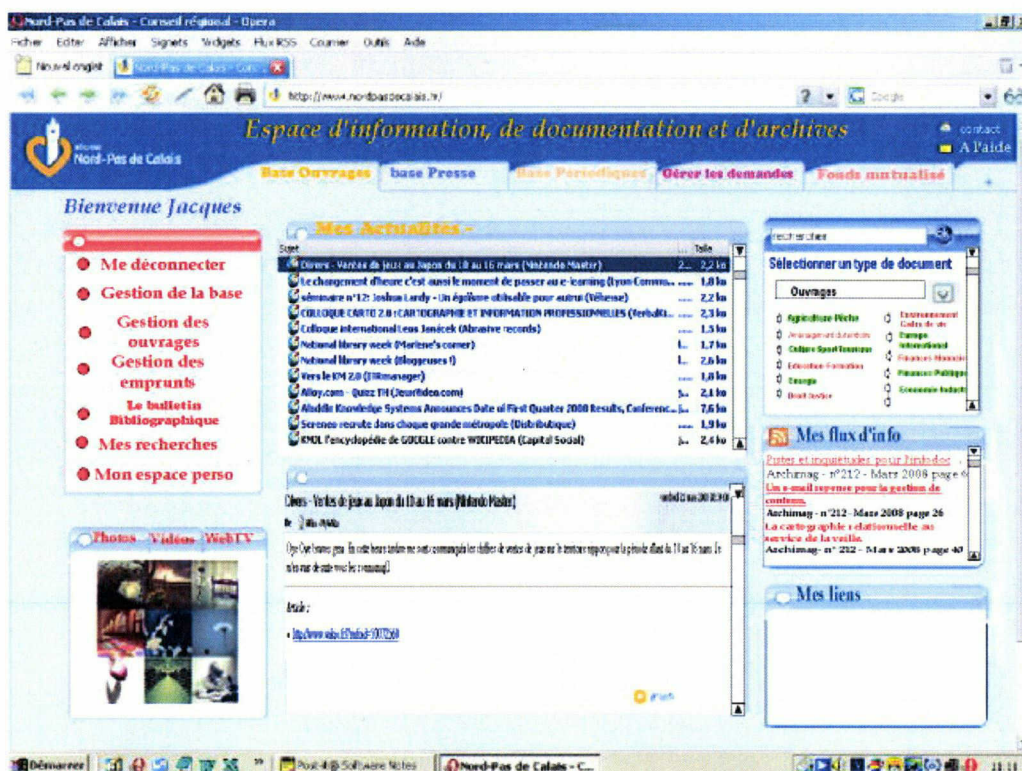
Nord-Pas de Calais - Conseil régional - Opera

Fichier Editer Afficher Signets Widgets Flux RSS Courrier Outils Aide

Nouvel onglet | Nord-Pas de Calais - Cons...

http://www.nordpasdecalais.fr/

Google

Région Nord-Pas de Calais

Espace d'information, de documentation et d'archives

contact
A l'aide

Base Ouvrages | base Presse | Base Periodiques | Gérer les demandes | Fonds mutualisé

Bienvenue Jacques

Me déconnecter
Gestion de la base
Gestion des ouvrages
Gestion des emprunts
Le bulletin Bibliographique
Mes recherches
Mon espace perso

Photos Vidéos WebTV

Mes Actualités -

Sujet | Taille
Divers - Ventes de jeux au Japon du 10 au 16 mars (Nintendo Master) | 2,2 ko
Le changement d'heure c'est aussi le moment de passer au e-learning (Lyon Commu... | 1,8 ko
séminaire n°12: Joshua Landy - Un égoïsme utilisable pour autrui (Tétheise) | 2,2 ko
COLLOQUE CARTO 2.0 : CARTOGRAPHIE ET INFORMATION PROFESSIONNELLES (Verbali... | 2,3 ko
Colloque international Leos Janácek (Abrasive records) | 1,5 ko
National library week (Marlene's corner) | 1,7 ko
National library week (Bloggeuses !) | 2,6 ko
Vers le KM 2.0 (ITRmanager) | 1,8 ko
Alloy.com - Quizz TH (Jeuxvideo.com) | 2,1 ko
Aladdin Knowledge Systems Announces Date of First Quarter 2008 Results, Conferenc... | 7,6 ko
Screneo recrute dans chaque grande métropole (Distributique) | 1,9 ko
KMOL l'encyclopédie de GOOGLE contre WIKIPEDIA (Capital Social) | 2,4 ko

Divers - Ventes de jeux au Japon du 10 au 16 mars (Nintendo Master)

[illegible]

Article :

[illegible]

recherches

Sélectionner un type de document

Ouvrages

Agriculture Pêche
Aménagement du territoire
Culture Sport Tourisme
Education Formation
Energie
Droit Justice
Environnement Cadre de vie
Europe International
Finances Mondiales
Finances Publiques
Economie Industrie

Mes flux d'info

Peurs et inquiétudes pour l'info-doc
Archimag - n°212 - Mars 2008 page
Un e-mail reponse pour la gestion de contenu.
Archimag - n°212 - Mars 2008 page 26
La cartographie relationnelle au service de la veille.
Archimag - n° 212 - Mars 2008 page 40

Mes liens

Démarrer | Post-it® Software Notes | Nord-Pas de Calais - C... | 11:11